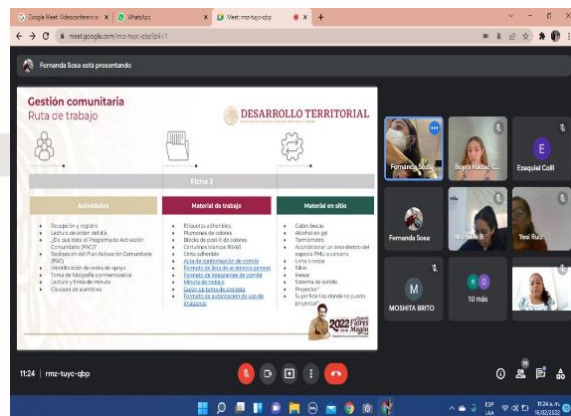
Google Meet Videoconferenc | WhatsApp | Meet: rmz-tuyc-qbp

meet.google.com/rmz-tuyc-qbp?pli=1

Fernanda Sosa está presentando

Gestión comunitaria
Ruta de trabajo

DESARROLLO TERRITORIAL

Ficha 3

| Actividades | Material de trabajo | Material en sitio |
|---|---|---|
| Recepción y registro<br>Lectura de orden del día<br>¿En qué trata el Programa de Activación Comunitaria (PAC)?<br>Realización del Plan Activación Comunitaria (PAC)<br>Identificación de redes de apoyo<br>Toma de fotografía conmemorativa<br>Lectura y firma de minuta<br>Clausura de asamblea | Etiquetas adheribles<br>Plumones de colores<br>Blocks de post-it de colores<br>Cartulinas blancas 50x60<br>Cinta adhesiva<br>Acta de conformación de comité<br>Formato de lista de asistencia general<br>Formato de integrantes de comité<br>Minuta de trabajo<br>Guion de toma de protesta<br>Formato de autorización de uso de imágenes | Cubrebocas<br>Alcohol en gel<br>Termómetro<br>Acondicionar un área dentro del espacio PMU o cercano<br>Lona o toldo<br>Sillas<br>Mesas<br>Sistema de sonido<br>Proyector*<br>Superficie lisa donde se pueda proyectar* |

2022 Flores Magón

Fernanda Sosa
Sugey Rodríguez
Ezequiel Colli
Fernanda Sosa
Yesi Ruiz
MOSHITA BRITO
10 más

11:24 | rmz-tuyc-qbp

11:24 a. m.
18/02/2022